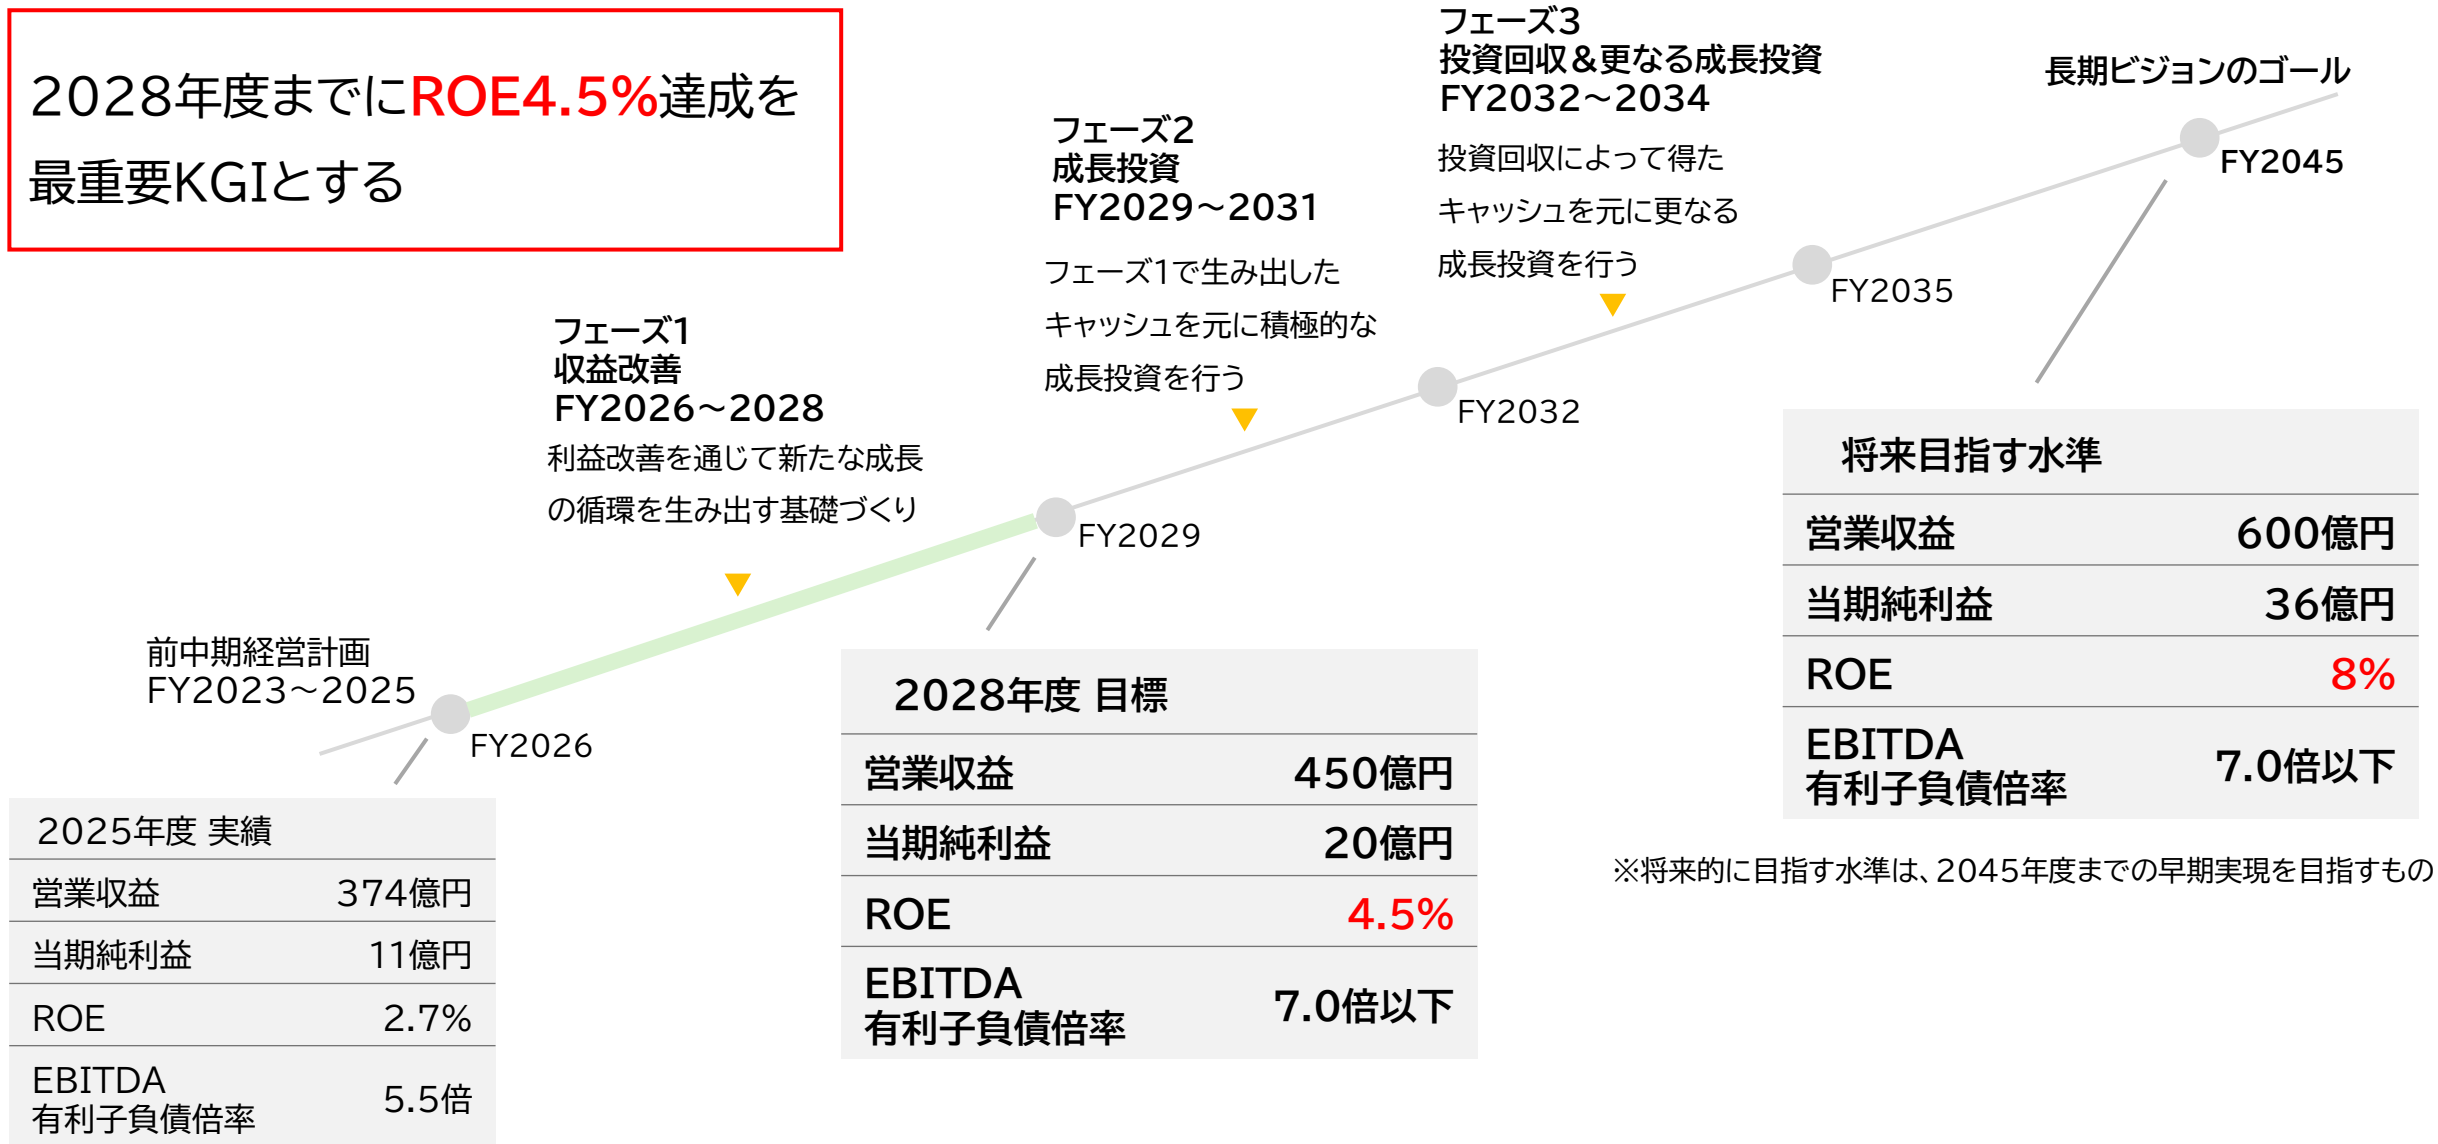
2028年度までにROE4.5%達成を最重要KGIとする

フェーズ3
投資回収＆更なる成長投資
FY2032～2034
投資回収によって得たキャッシュを元に更なる成長投資を行う

長期ビジョンのゴール
FY2045

フェーズ2
成長投資
FY2029～2031
フェーズ1で生み出したキャッシュを元に積極的な成長投資を行う

FY2035

フェーズ1
収益改善
FY2026～2028
利益改善を通じて新たな成長の循環を生み出す基礎づくり

FY2032

FY2029

前中期経営計画
FY2023～2025

FY2026

| 将来目指す水準 | |
|---|---|
| 営業収益 | 600億円 |
| 当期純利益 | 36億円 |
| ROE | 8% |
| EBITDA 有利子負債倍率 | 7.0倍以下 |

※将来的に目指す水準は、2045年度までの早期実現を目指すもの

| 2028年度 目標 | |
|---|---|
| 営業収益 | 450億円 |
| 当期純利益 | 20億円 |
| ROE | 4.5% |
| EBITDA 有利子負債倍率 | 7.0倍以下 |

| 2025年度 実績 | |
|---|---|
| 営業収益 | 374億円 |
| 当期純利益 | 11億円 |
| ROE | 2.7% |
| EBITDA 有利子負債倍率 | 5.5倍 |